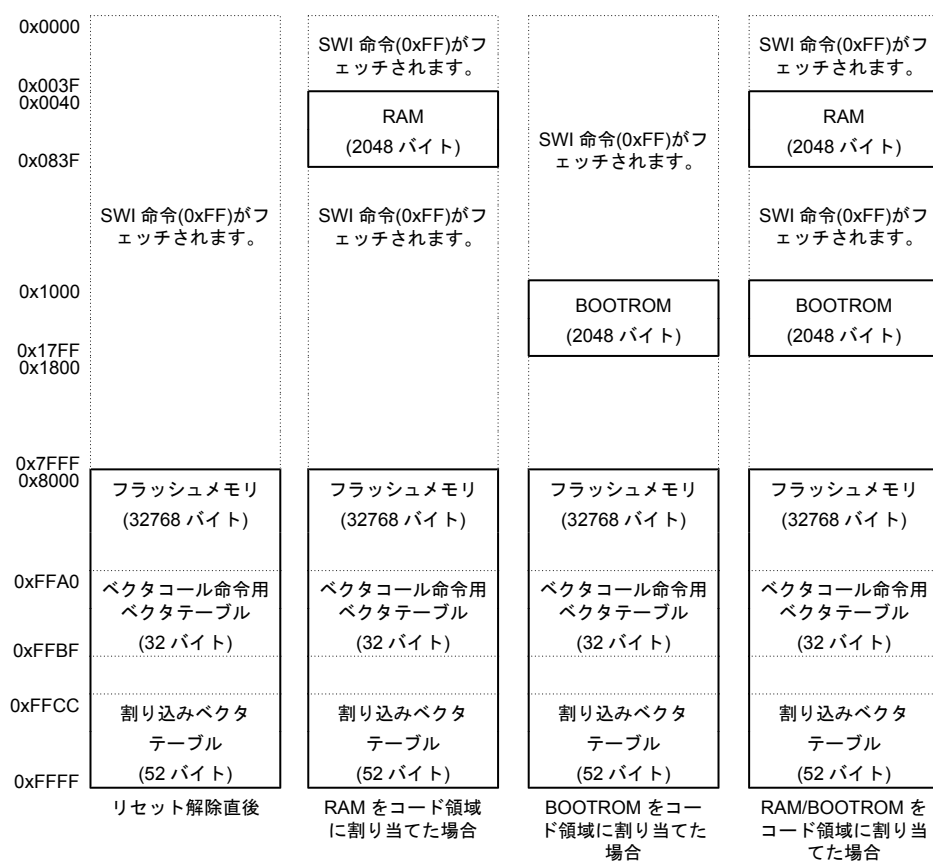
0x0000
0x003F
0x0040
0x083F
0x1000
0x17FF
0x1800
0x7FFF
0x8000
0xFFA0
0xFFBF
0xFFCC
0xFFFF

SWI 命令(0xFF)がフェッチされます。

フラッシュメモリ
(32768 バイト)

ベクタコール命令用ベクタテーブル
(32 バイト)

割り込みベクタテーブル
(52 バイト)

リセット解除直後

SWI 命令(0xFF)がフェッチされます。

RAM
(2048 バイト)

SWI 命令(0xFF)がフェッチされます。

フラッシュメモリ
(32768 バイト)

ベクタコール命令用ベクタテーブル
(32 バイト)

割り込みベクタテーブル
(52 バイト)

RAM をコード領域に割り当てた場合

SWI 命令(0xFF)がフェッチされます。

BOOTROM
(2048 バイト)

フラッシュメモリ
(32768 バイト)

ベクタコール命令用ベクタテーブル
(32 バイト)

割り込みベクタテーブル
(52 バイト)

BOOTROM をコード領域に割り当てた場合

SWI 命令(0xFF)がフェッチされます。

RAM
(2048 バイト)

SWI 命令(0xFF)がフェッチされます。

BOOTROM
(2048 バイト)

フラッシュメモリ
(32768 バイト)

ベクタコール命令用ベクタテーブル
(32 バイト)

割り込みベクタテーブル
(52 バイト)

RAM/BOOTROM をコード領域に割り当てた場合